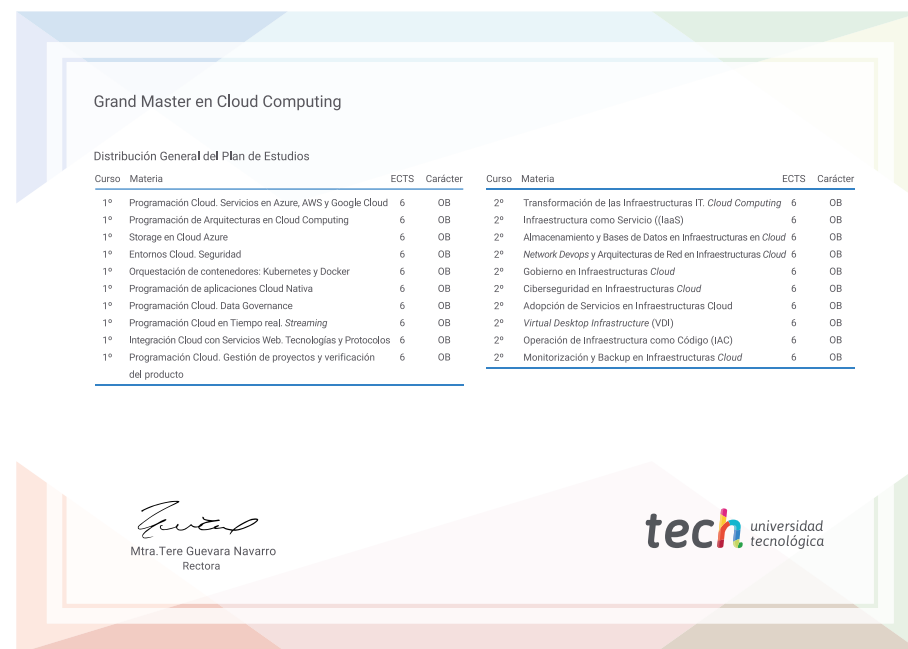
Grand Master en Cloud Computing

Distribución General del Plan de Estudios

| Curso | Materia | ECTS | Carácter |
|---|---|---|---|
| 1º | Programación Cloud. Servicios en Azure, AWS y Google Cloud | 6 | OB |
| 1º | Programación de Arquitecturas en Cloud Computing | 6 | OB |
| 1º | Storage en Cloud Azure | 6 | OB |
| 1º | Entornos Cloud. Seguridad | 6 | OB |
| 1º | Orquestación de contenedores: Kubernetes y Docker | 6 | OB |
| 1º | Programación de aplicaciones Cloud Nativa | 6 | OB |
| 1º | Programación Cloud. Data Governance | 6 | OB |
| 1º | Programación Cloud en Tiempo real. Streaming | 6 | OB |
| 1º | Integración Cloud con Servicios Web. Tecnologías y Protocolos | 6 | OB |
| 1º | Programación Cloud. Gestión de proyectos y verificación del producto | 6 | OB |

| Curso | Materia | ECTS | Carácter |
|---|---|---|---|
| 2º | Transformación de las Infraestructuras IT. Cloud Computing | 6 | OB |
| 2º | Infraestructura como Servicio ((IaaS) | 6 | OB |
| 2º | Almacenamiento y Bases de Datos en Infraestructuras en Cloud | 6 | OB |
| 2º | Network Devops y Arquitecturas de Red en Infraestructuras Cloud | 6 | OB |
| 2º | Gobierno en Infraestructuras Cloud | 6 | OB |
| 2º | Ciberseguridad en Infraestructuras Cloud | 6 | OB |
| 2º | Adopción de Servicios en Infraestructuras Cloud | 6 | OB |
| 2º | Virtual Desktop Infrastructure (VDI) | 6 | OB |
| 2º | Operación de Infraestructura como Código (IAC) | 6 | OB |
| 2º | Monitorización y Backup en Infraestructuras Cloud | 6 | OB |

Mtra.Tere Guevara Navarro
Rectora

tech universidad tecnológica